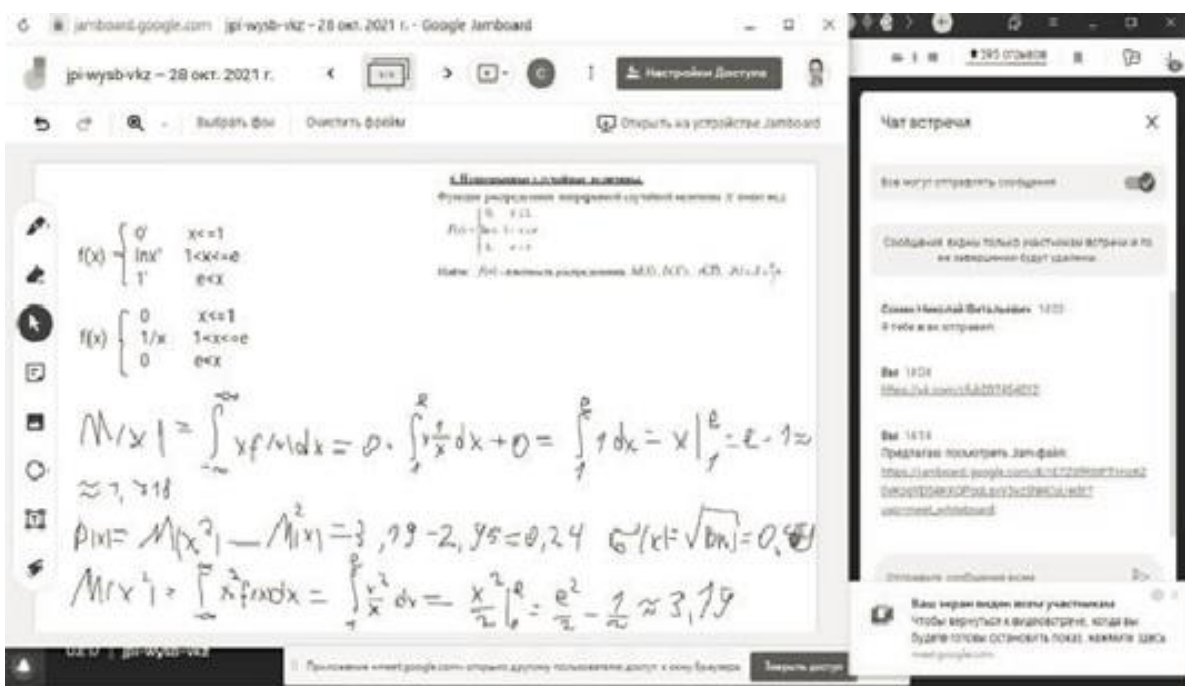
jamboard.google.com jpi-wysb-vkz – 28 окт. 2021 г. - Google Jamboard

jpi-wysb-vkz – 28 окт. 2021 г.

Настройки Доступа

Выбрать фон Очистить фрейм

Открыть на устройстве Jamboard

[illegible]

Функция распределения непрерывной случайной величины X имеет вид

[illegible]

Найти: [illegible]

f(x) $\begin{cases} 0' & x<=1 \\ \ln x' & 1<x<=e \\ 1' & e<x \end{cases}$

f(x) $\begin{cases} 0 & x<=1 \\ 1/x & 1<x<=e \\ 0 & e<x \end{cases}$

$M(x) = \int_{-\infty}^{\infty} x f(x) dx = 0 \cdot \int_1^e x \frac{1}{x} dx + 0 = \int_1^e 1 dx = x \Big|_1^e = e - 1 \approx$
$\approx 1,718$

$D(x) = M(x^2) - M^2(x) = 3,19 - 2,95 = 0,24$ $\sigma(x) = \sqrt{D(x)} = 0,4$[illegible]

$M(x^2) = \int x^2 f(x) dx = \int_1^e \frac{x^2}{x} dx = \frac{x^2}{2}\Big|_1^e = \frac{e^2}{2} - \frac{1}{2} \approx 3,19$

295 отзывов

Чат встречи

Все могут отправлять сообщения

Сообщения видны только участникам встречи и по ее завершении будут удалены.

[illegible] 14:03
Я тебе в вк отправил

Вы 14:04
https://vk.com/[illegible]

Вы 14:14
Предлагаю посмотреть Jam-файл
https://jamboard.google.com/d/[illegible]

Отправьте сообщение всем

Ваш экран виден всем участникам
Чтобы вернуться к видеовстрече, когда вы будете готовы остановить показ, нажмите здесь.
meet.google.com

Приложение «meet.google.com» открыло другому пользователю доступ к окну браузера

Закрыть доступ

jpi-wysb-vkz